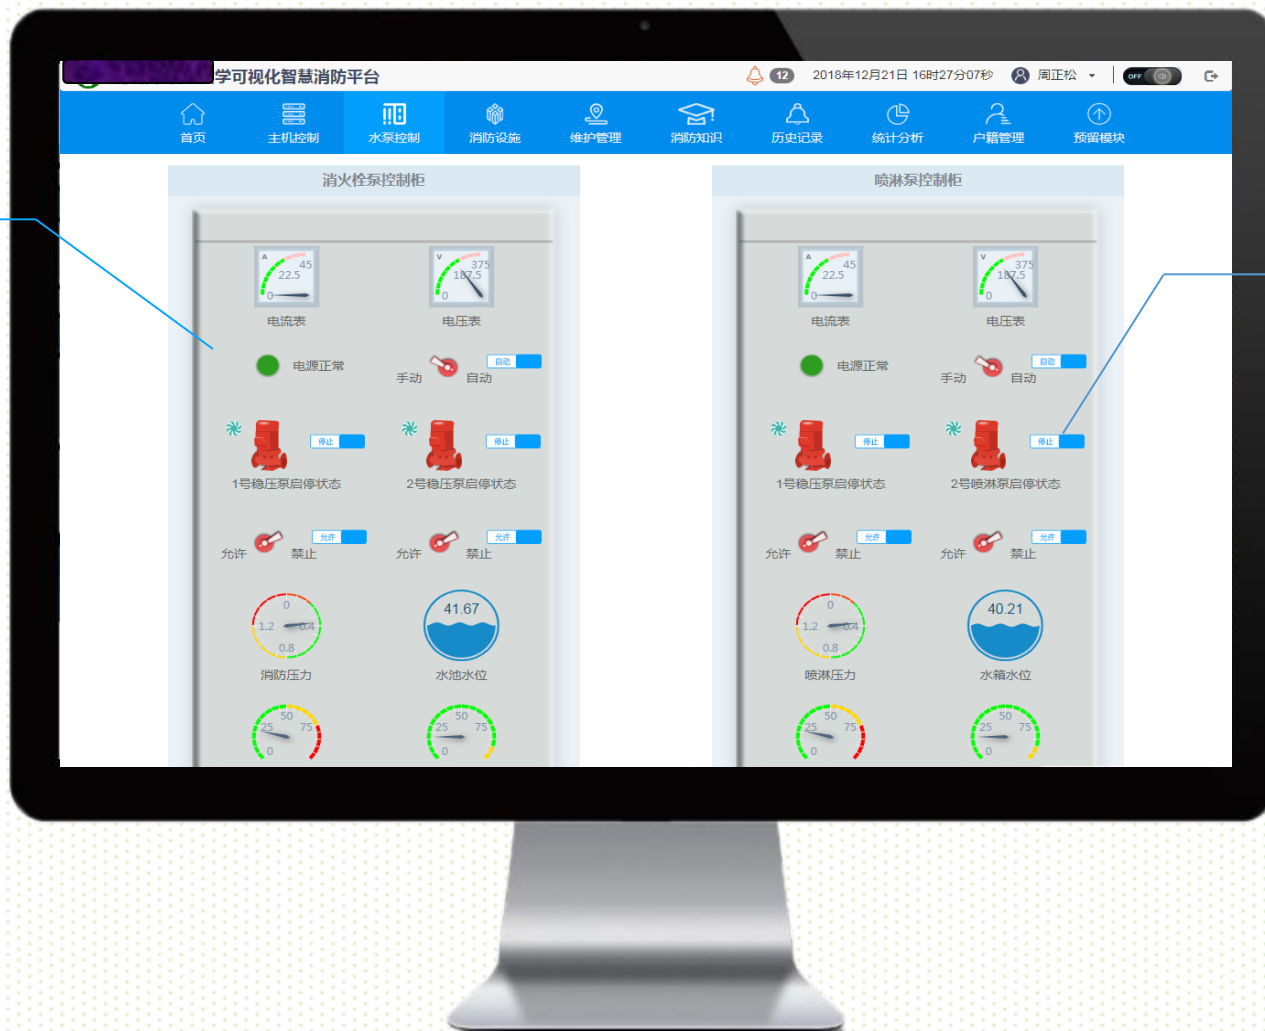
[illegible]学可视化智慧消防平台

12 2018年12月21日 16时27分07秒 周正松 OFF

首页 主机控制 水泵控制 消防设施 维护管理 消防知识 历史记录 统计分析 户籍管理 预留模块

消火栓泵控制柜

A 0 22.5 45
V 0 187.5 375

电流表 电压表

电源正常 手动 自动 自动

停止 停止

1号稳压泵启停状态 2号稳压泵启停状态

允许 允许 禁止 允许 允许 禁止

0 1.2 0.4 0.8
消防压力

41.67
水池水位

25 50 75 0
25 50 75 0

喷淋泵控制柜

A 0 22.5 45
V 0 187.5 375

电流表 电压表

电源正常 手动 自动 自动

停止 停止

1号稳压泵启停状态 2号喷淋泵启停状态

允许 允许 禁止 允许 允许 禁止

0 1.2 0.4 0.8
喷淋压力

40.21
水箱水位

25 50 75 0
25 50 75 0